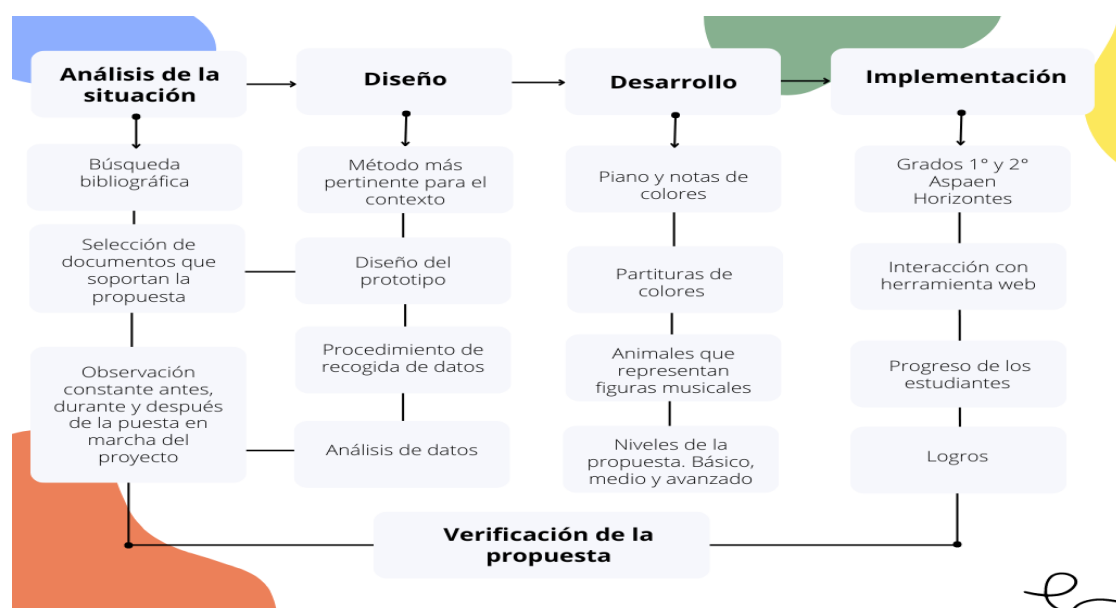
Análisis de la situación

Diseño

Desarrollo

Implementación

Búsqueda bibliográfica

Selección de documentos que soportan la propuesta

Observación constante antes, durante y después de la puesta en marcha del proyecto

Método más pertinente para el contexto

Diseño del prototipo

Procedimiento de recogida de datos

Análisis de datos

Piano y notas de colores

Partituras de colores

Animales que representan figuras musicales

Niveles de la propuesta. Básico, medio y avanzado

Grados 1° y 2° Aspaen Horizontes

Interacción con herramienta web

Progreso de los estudiantes

Logros

Verificación de la propuesta